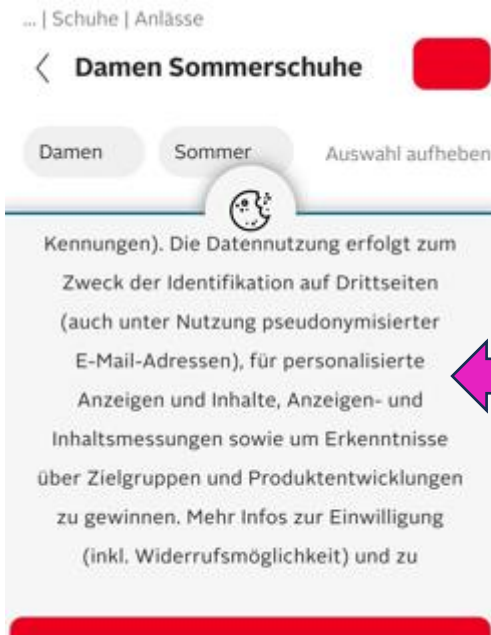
... | Schuhe | Anlässe

Damen Sommerschuhe

Damen

Sommer

Auswahl aufheben

Kennungen). Die Datennutzung erfolgt zum Zweck der Identifikation auf Drittseiten (auch unter Nutzung pseudonymisierter E-Mail-Adressen), für personalisierte Anzeigen und Inhalte, Anzeigen- und Inhaltsmessungen sowie um Erkenntnisse über Zielgruppen und Produktentwicklungen zu gewinnen. Mehr Infos zur Einwilligung (inkl. Widerrufsmöglichkeit) und zu